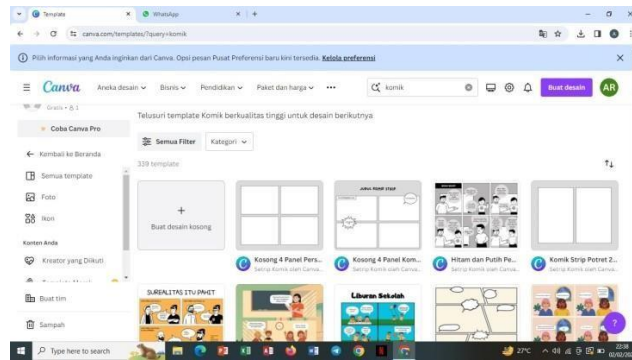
Template × WhatsApp × +

canva.com/templates/?query=komik

Pilih informasi yang Anda inginkan dari Canva. Opsi pesan Pusat Preferensi baru kini tersedia. Kelola preferensi

Canva Aneka desain Bisnis Pendidikan Paket dan harga ••• komik Buat desain AR

Gratis • 8:1

Coba Canva Pro

Kembali ke Beranda

Semua template

Foto

Ikon

Konten Anda

Kreator yang Diikuti

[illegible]

Buat tim

Sampah

Telusuri template Komik berkualitas tinggi untuk desain berikutnya

Semua Filter Kategori

339 template

Buat desain kosong

Kosong 4 Panel Pers...
Set'ng Komik oleh Canva

Kosong 4 Panel Kom...
Set'ng Komik oleh Canva

Hitam dan Putih Pe...
Set'ng Komik oleh Canva

Komik Strip Potret 2...
Set'ng Komik oleh Canva

SUREALITAS ITU PAHIT

Liburan Sekolah

Type here to search

27°C

22:38
02/02/20